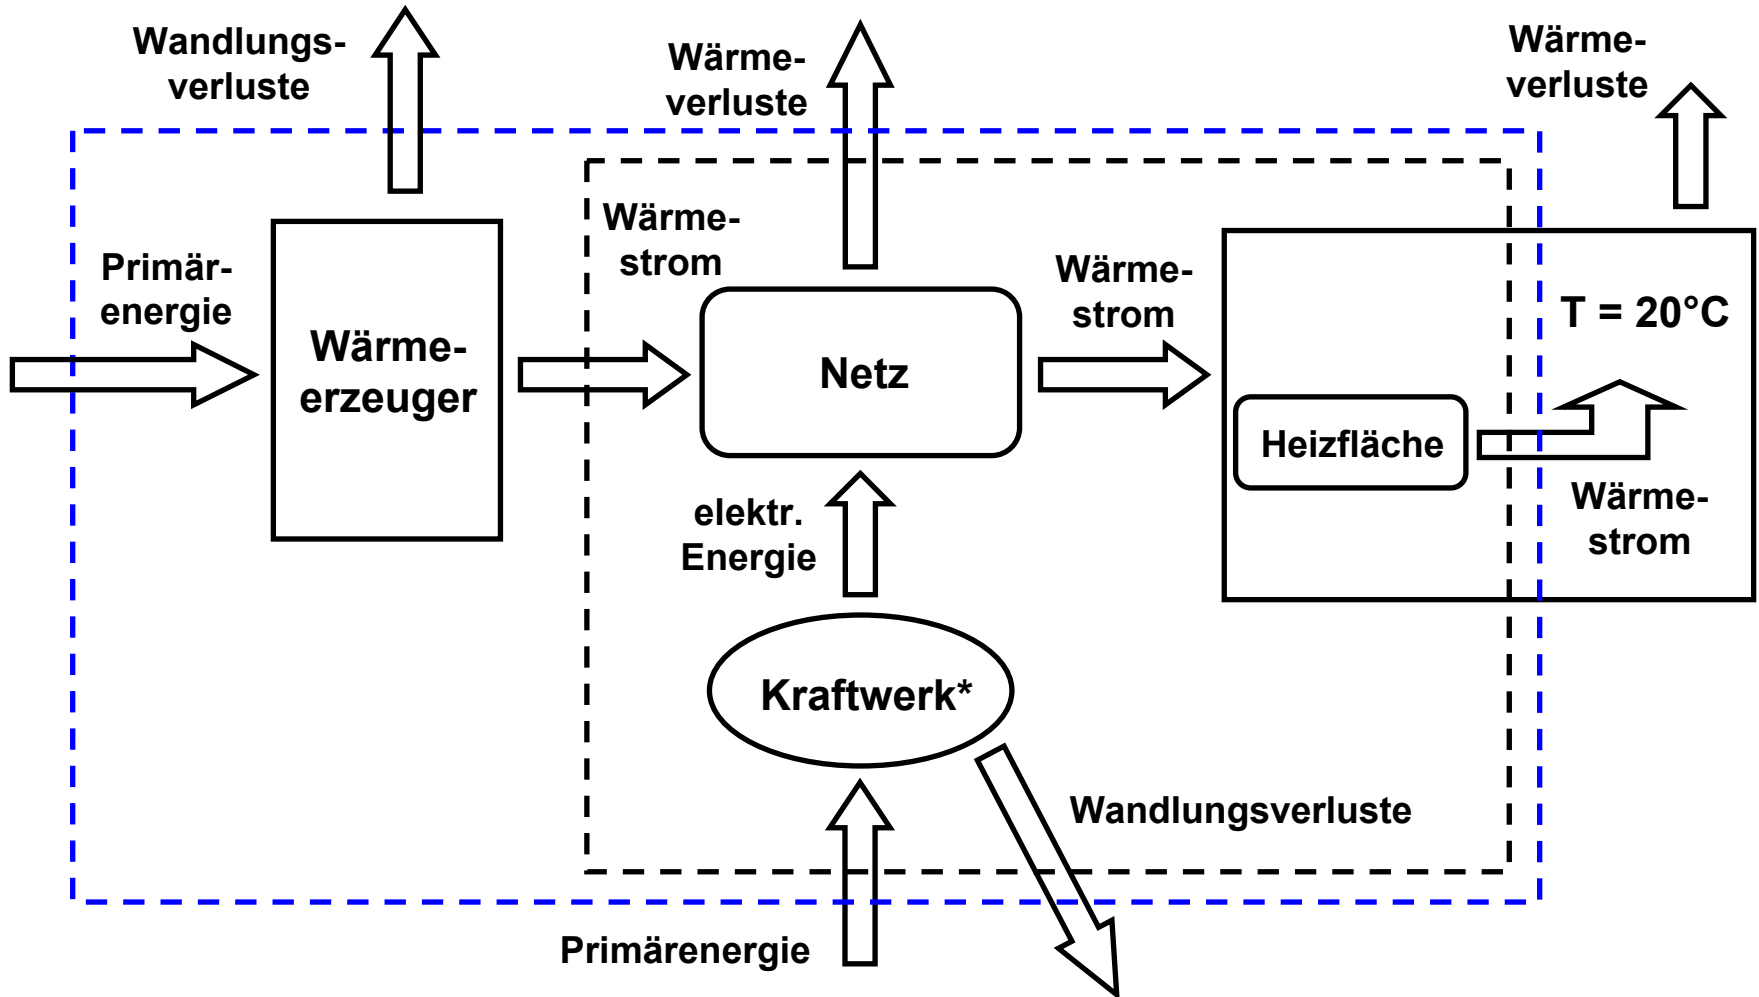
Wandlungsverluste

Wärmeverluste

Wärmeverluste

Primärenergie

Wärmeerzeuger

Wärmestrom

Netz

Wärmestrom

T = 20°C

Heizfläche

elektr. Energie

Wärmestrom

Kraftwerk*

Wandlungsverluste

Primärenergie